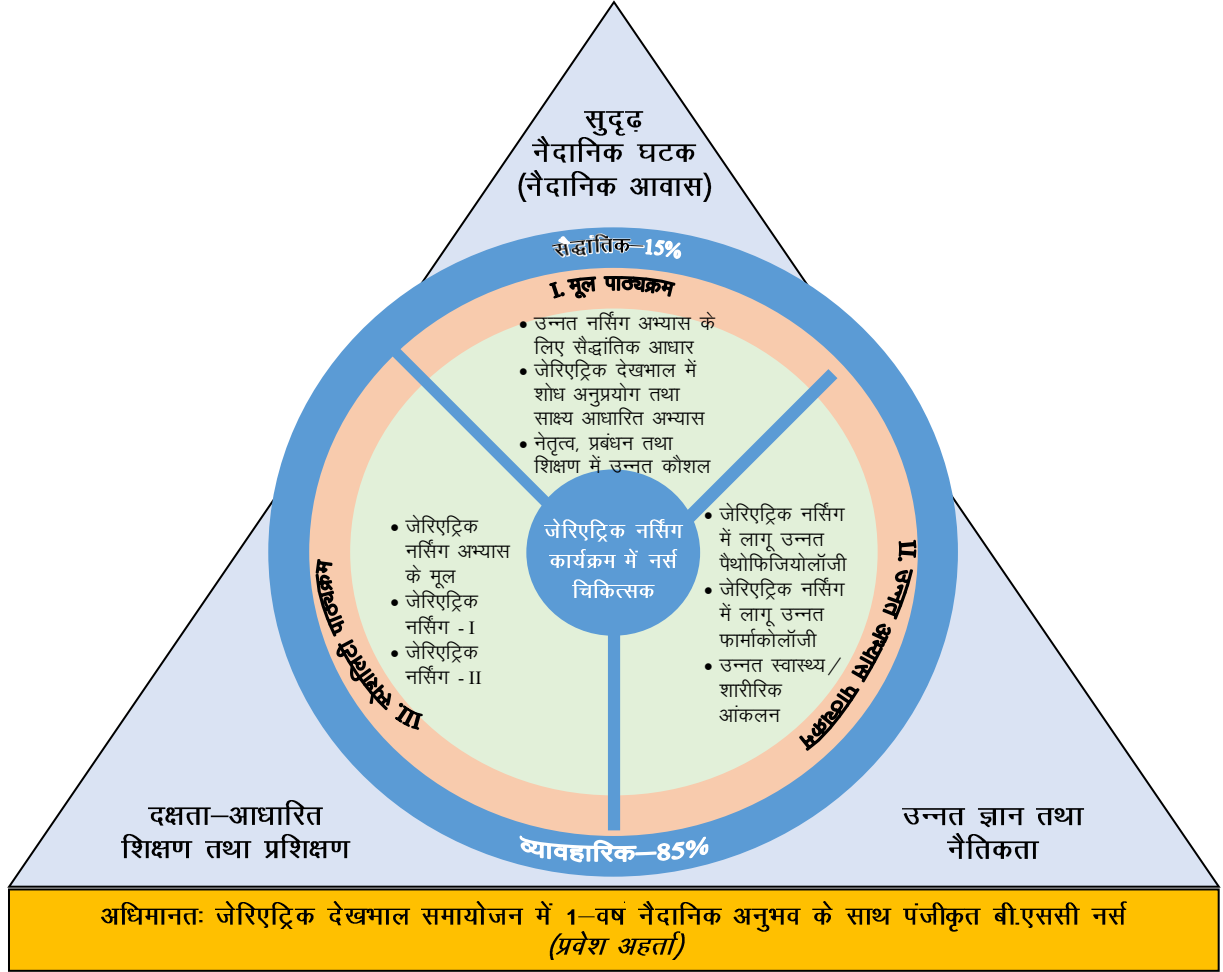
सुदृढ़
नैदानिक घटक
(नैदानिक आवास)

सैद्धांतिक–15%

I. मूल पाठ्यक्रम

• उन्नत नर्सिंग अभ्यास के लिए सैद्धांतिक आधार
• जेरिएट्रिक देखभाल में शोध अनुप्रयोग तथा साक्ष्य आधारित अभ्यास
• नेतृत्व, प्रबंधन तथा शिक्षण में उन्नत कौशल

II. उन्नत पाठ्यक्रम

• जेरिएट्रिक नर्सिंग में लागू उन्नत पैथोफिजियोलॉजी
• जेरिएट्रिक नर्सिंग में लागू उन्नत फार्माकोलॉजी
• उन्नत स्वास्थ्य / शारीरिक आंकलन

III. विशेषज्ञता पाठ्यक्रम

• जेरिएट्रिक नर्सिंग अभ्यास के मूल
• जेरिएट्रिक नर्सिंग - I
• जेरिएट्रिक नर्सिंग - II

जेरिएट्रिक नर्सिंग कार्यक्रम में नर्स चिकित्सक

व्यावहारिक–85%

दक्षता–आधारित शिक्षण तथा प्रशिक्षण

उन्नत ज्ञान तथा नैतिकता

अधिमानतः जेरिएट्रिक देखभाल समायोजन में 1–वर्ष नैदानिक अनुभव के साथ पंजीकृत बी.एससी नर्स
(प्रवेश अर्हता)